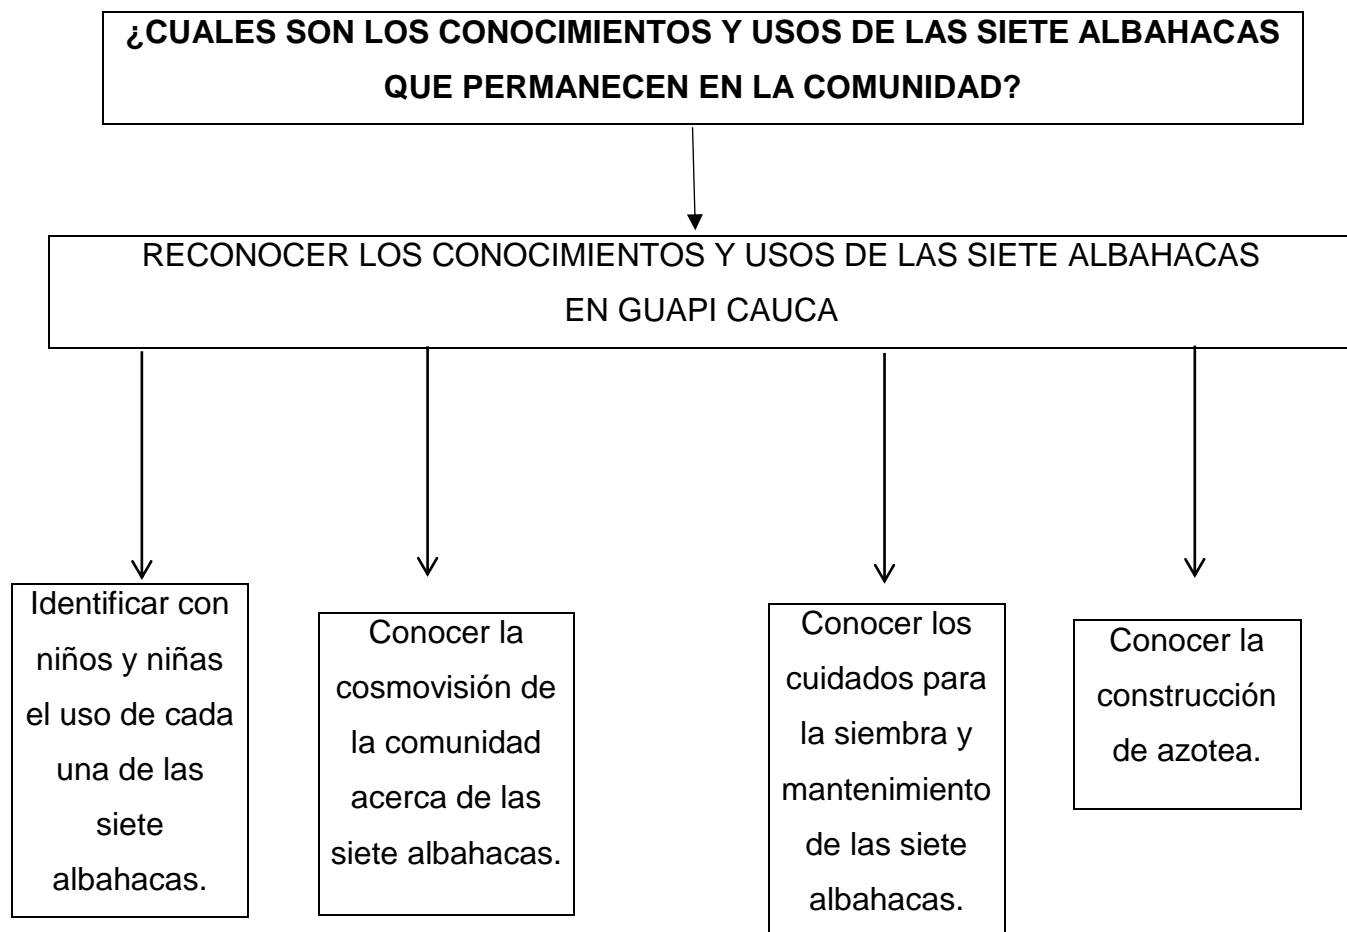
¿CUALES SON LOS CONOCIMIENTOS Y USOS DE LAS SIETE ALBAHACAS QUE PERMANECEN EN LA COMUNIDAD?

RECONOCER LOS CONOCIMIENTOS Y USOS DE LAS SIETE ALBAHACAS EN GUAPI CAUCA

Identificar con niños y niñas el uso de cada una de las siete albahacas.

Conocer la cosmovisión de la comunidad acerca de las siete albahacas.

Conocer los cuidados para la siembra y mantenimiento de las siete albahacas.

Conocer la construcción de azotea.